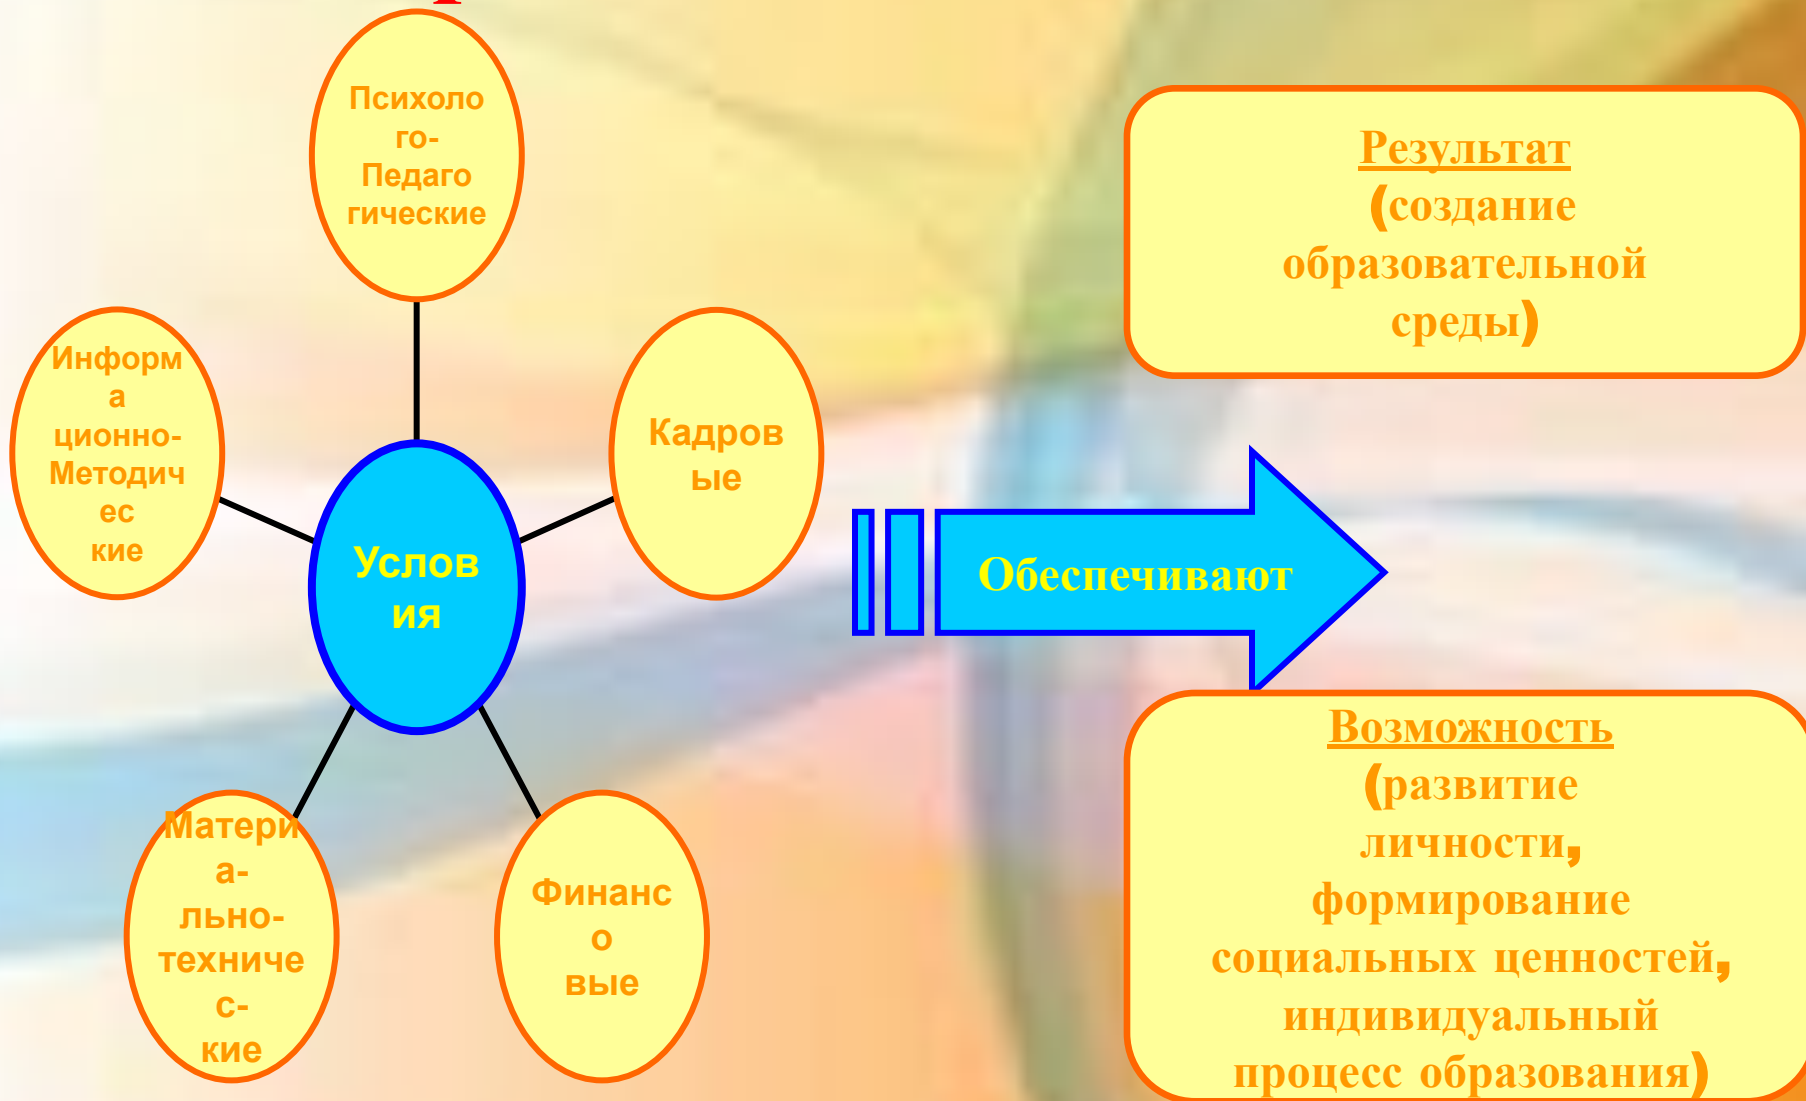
Психолого-Педагогические

Информационно-Методические

Кадровые

Условия

Материально-технические

Финансовые

Обеспечивают

Результат (создание образовательной среды)

Возможность (развитие личности, формирование социальных ценностей, индивидуальный процесс образования)